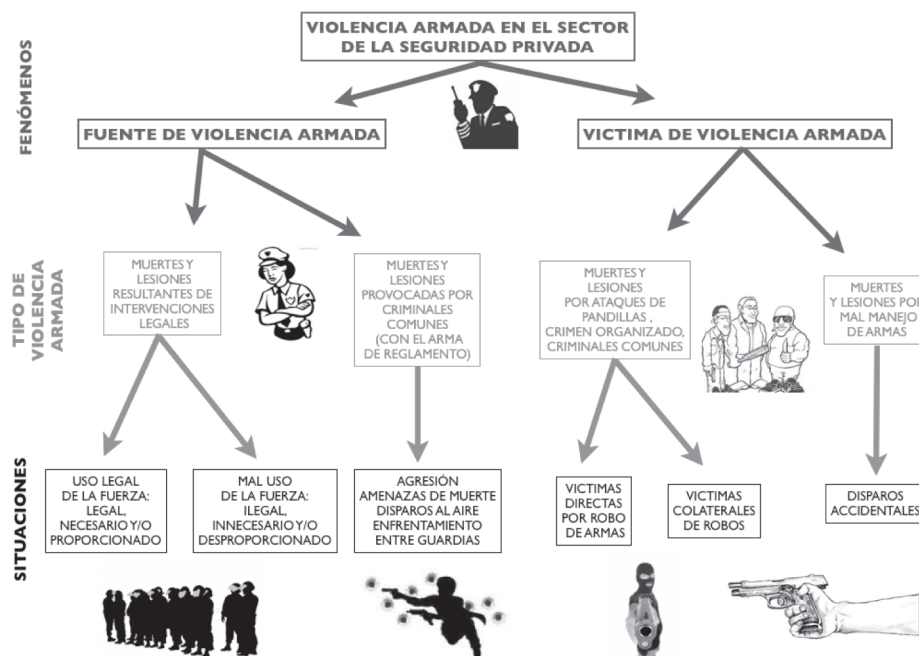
VIOLENCIA ARMADA EN EL SECTOR DE LA SEGURIDAD PRIVADA

FENÓMENOS

FUENTE DE VIOLENCIA ARMADA

VICTIMA DE VIOLENCIA ARMADA

TIPO DE VIOLENCIA ARMADA

MUERTES Y LESIONES RESULTANTES DE INTERVENCIONES LEGALES

MUERTES Y LESIONES PROVOCADAS POR CRIMINALES COMUNES (CON EL ARMA DE REGLAMENTO)

MUERTES Y LESIONES POR ATAQUES DE PANDILLAS , CRIMEN ORGANIZADO, CRIMINALES COMUNES

MUERTES Y LESIONES POR MAL MANEJO DE ARMAS

SITUACIONES

USO LEGAL DE LA FUERZA: LEGAL, NECESARIO Y/O PROPORCIONADO

MAL USO DE LA FUERZA: ILEGAL, INNECESARIO Y/O DESPROPORCIONADO

AGRESIÓN AMENAZAS DE MUERTE DISPAROS AL AIRE ENFRENTAMIENTO ENTRE GUARDIAS

VICTIMAS DIRECTAS POR ROBO DE ARMAS

VICTIMAS COLATERALES DE ROBOS

DISPAROS ACCIDENTALES